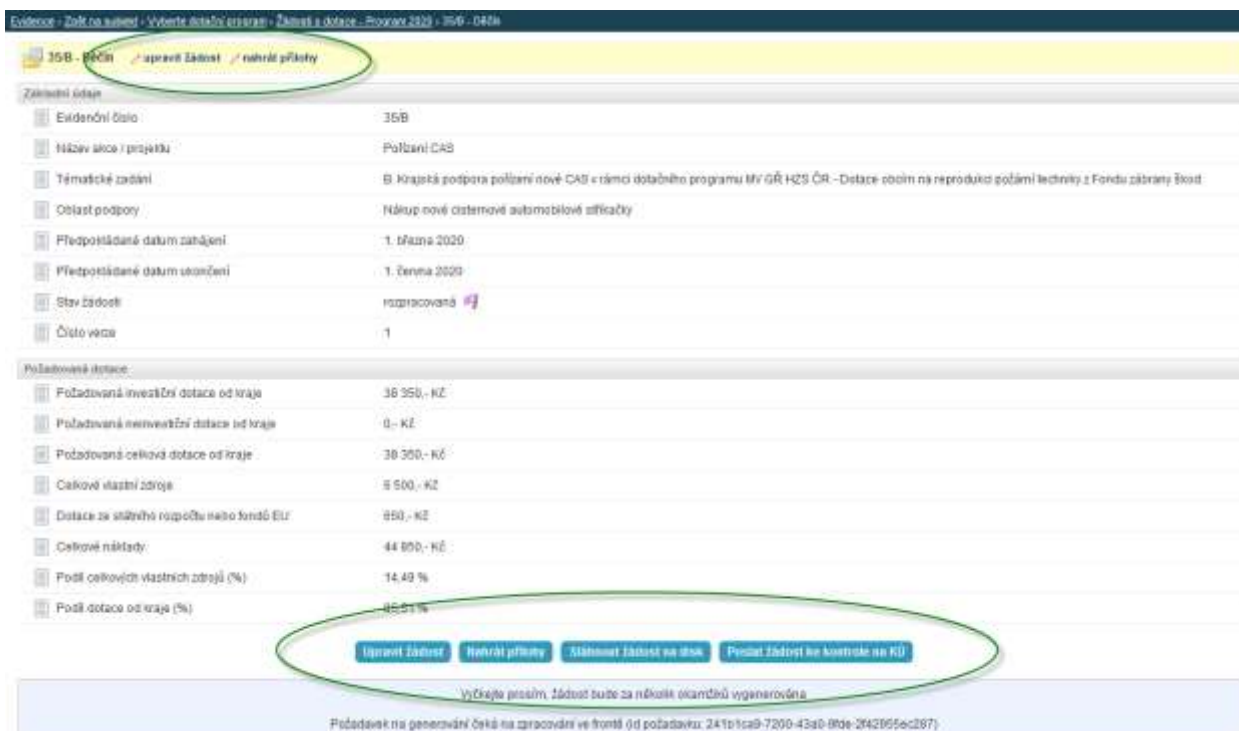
Evidence - Zvolit na subjekt - Vyberte dotační program - Žádosti o dotace - Program 2020 - 35/B - 040b

35/B - Běčin upravit žádost nahrát přílohy

Základní údaje

| | |
|---|---|
| Evidenční číslo | 35/B |
| Název akce / projektu | Pořízení CAS |
| Tématické zadání | B. Krajská podpora pořízení nové CAS v rámci dotačního programu MV GŘ HZS ČR - Dotace obcím na reprodukci požární techniky z Fondu zábrany škod |
| Oblast podpory | Nákup nové cisternové automobilové stříkačky |
| Předpokládané datum zahájení | 1. března 2020 |
| Předpokládané datum ukončení | 1. června 2020 |
| Stav žádosti | rozpracovaná |
| Číslo verze | 1 |

Požadovaná dotace

| | |
|---|---|
| Požadovaná investiční dotace od kraje | 38 350,- Kč |
| Požadovaná neinvestiční dotace od kraje | 0,- Kč |
| Požadovaná celková dotace od kraje | 38 350,- Kč |
| Celkové vlastní zdroje | 6 500,- Kč |
| Dotace ze státního rozpočtu nebo fondů EU | 850,- Kč |
| Celkové náklady | 44 850,- Kč |
| Podíl celkových vlastních zdrojů (%) | 14,49 % |
| Podíl dotace od kraje (%) | 85,51 % |

Upravit žádost Nahrát přílohy Stáhnout žádost na disk Poslat žádost ke kontrole na KÚ

Vyčkejte prosím, žádost bude za několik okamžiků vygenerována

Požadavek na generování čeká na zpracování ve frontě (id požadavku: 241b1ca9-7200-43a0-8fde-2f42865ec287)